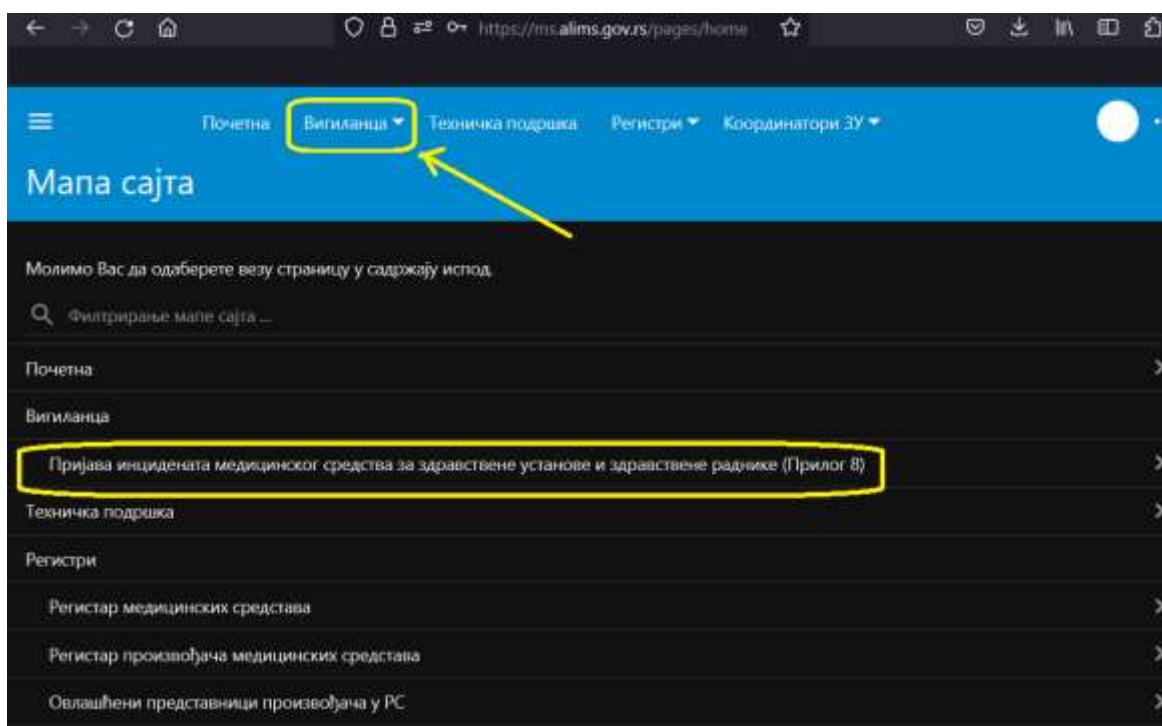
https://ms.alims.gov.rs/pages/home

Почетна Вигиланца Техничка подршка Регистри Координатори ЗУ

Мапа сајта

Молимо Вас да одаберете везу страницу у садржају испод.

Филтрирање мапе сајта ...

Почетна

Вигиланца

Пријава инцидената медицинског средства за здравствене установе и здравствене раднике (Прилог 8)

Техничка подршка

Регистри

Регистар медицинских средстава

Регистар произвођача медицинских средстава

Овлашћени представници произвођача у РС